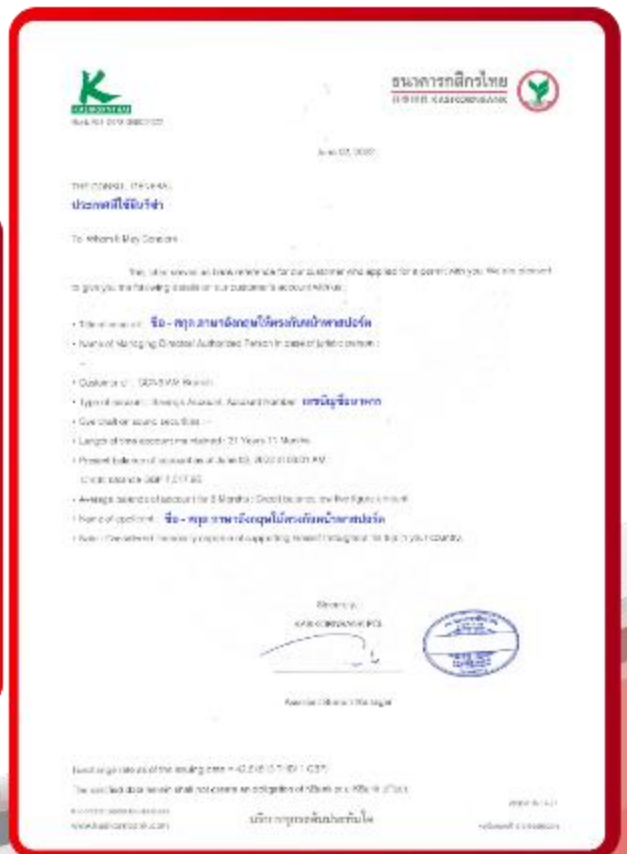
KASIKORNBANK

ธนาคารกสิกรไทย
KASIKORNBANK

June 03, 2022

ประเทศที่ใช้ยื่นวีซ่า

To Whom It May Concern:

This letter serves as bank reference for our customer who applied for a permit with you. We are pleased to give you the following details on our customer's account below:

- Title of account: ชื่อ - สกุล ภาษาอังกฤษให้ตรงกับหน้าพาสปอร์ต
- Name of Managing Director/ Authorized Person in case of juristic person: -

- Customer of: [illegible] Branch
- Type of account: Savings Account, Account number: เลขบัญชีธนาคาร
- Overdraft or loans securities: -
- Length of time account maintained: 21 Years 11 Months
- Present balance of account as of June 03, 2022 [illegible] AM
  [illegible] balance GBP 1,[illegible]
- Average balance of account for 6 Months: Credit balance, five figure amount
- Name of applicant: ชื่อ - สกุล ภาษาอังกฤษให้ตรงกับหน้าพาสปอร์ต
- Note: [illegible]

Sincerely,
KASIKORNBANK PCL

Assistant Branch Manager

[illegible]

The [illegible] shall not create an obligation of KBank or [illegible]

www.kasikornbank.com

บริการทุกระดับประทับใจ